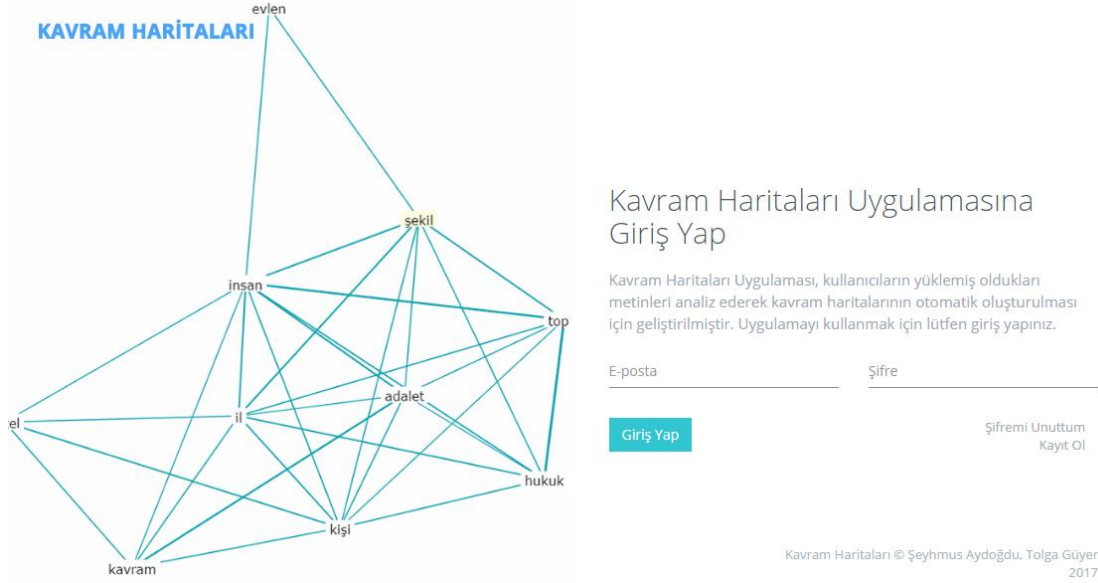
KAVRAM HARİTALARI

evlen

şekil

insan

top

adalet

el

il

hukuk

kişi

kavram

Kavram Haritaları Uygulamasına Giriş Yap

Kavram Haritaları Uygulaması, kullanıcıların yüklemiş oldukları metinleri analiz ederek kavram haritalarının otomatik oluşturulması için geliştirilmiştir. Uygulamayı kullanmak için lütfen giriş yapınız.

E-posta

Şifre

Giriş Yap

Şifremi Unuttum
Kayıt Ol

Kavram Haritaları © Şeyhmus Aydoğdu, Tolga Güyer 2017